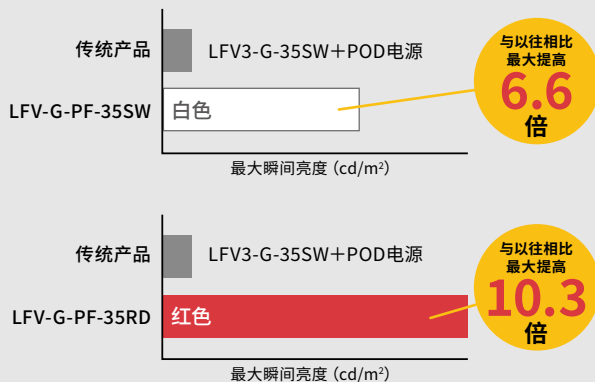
传统产品

LFV3-G-35SW＋POD电源

LFV-G-PF-35SW

白色

与以往相比
最大提高
6.6
倍

最大瞬间亮度（cd/m$^2$）

传统产品

LFV3-G-35SW＋POD电源

LFV-G-PF-35RD

红色

与以往相比
最大提高
10.3
倍

最大瞬间亮度（cd/m$^2$）